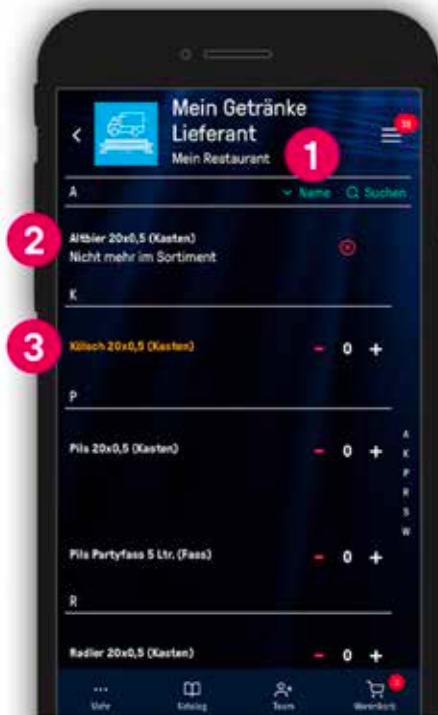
<
Mein Getränke Lieferant
Mein Restaurant
19
1
A
Name
Suchen
2
Altbier 20x0,5 (Kasten)
Nicht mehr im Sortiment
K
3
Kölsch 20x0,5 (Kasten)
- 0 +
P
Pils 20x0,5 (Kasten)
- 0 +
A
K
P
R
S
W
Pils Partyfass 5 Ltr. (Fass)
- 0 +
R
Radler 20x0,5 (Kasten)
- 0 +
Mehr
Katalog
Team
2
Warenkorb